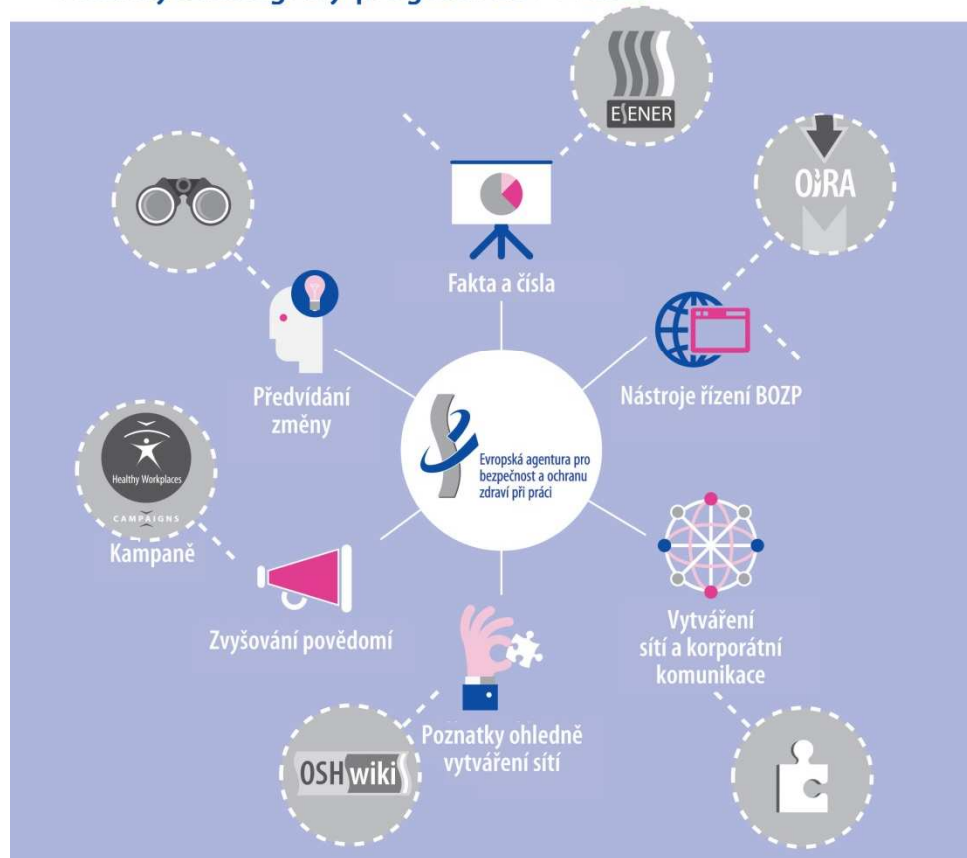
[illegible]

ESENER

OiRA

Fakta a čísla

Předvídání změny

Nástroje řízení BOZP

Evropská agentura pro bezpečnost a ochranu zdraví při práci

Healthy Workplaces
CAMPAIGNS

Kampaně

Zvyšování povědomí

Vytváření sítí a korporátní komunikace

Poznatky ohledně vytváření sítí

OSH wiki